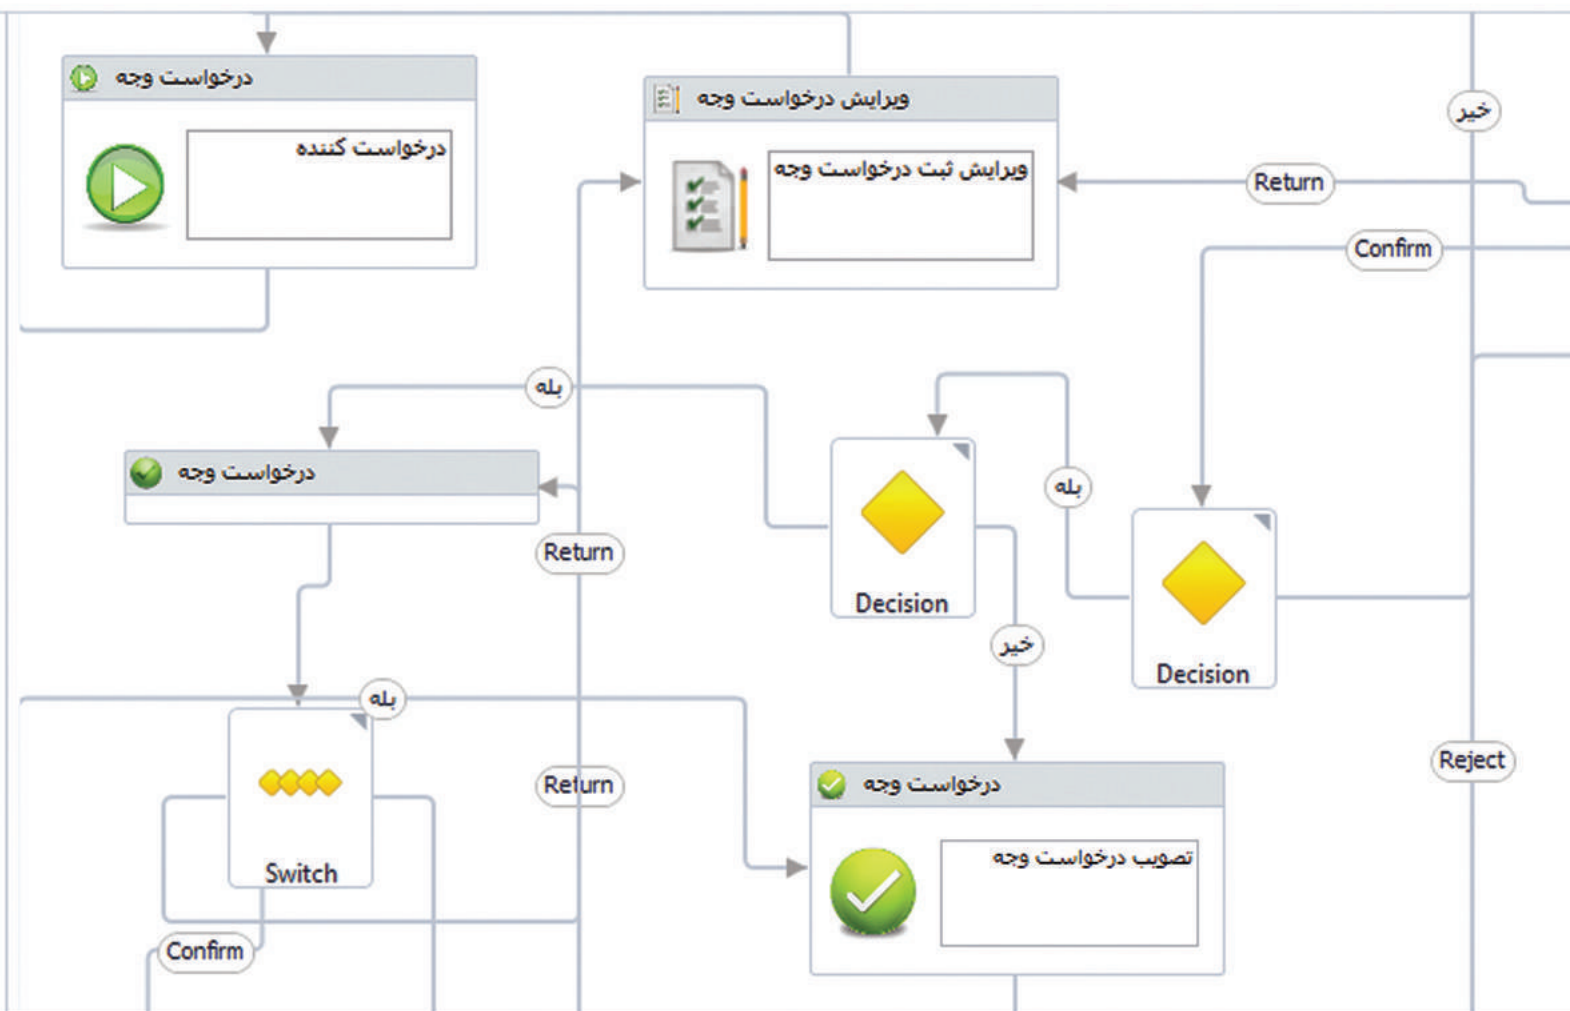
درخواست وجه

درخواست کننده

ویرایش درخواست وجه

ویرایش ثبت درخواست وجه

خیر

Return

Confirm

بله

درخواست وجه

Return

Decision

بله

Decision

خیر

بله

Switch

Return

درخواست وجه

تصویب درخواست وجه

Reject

Confirm